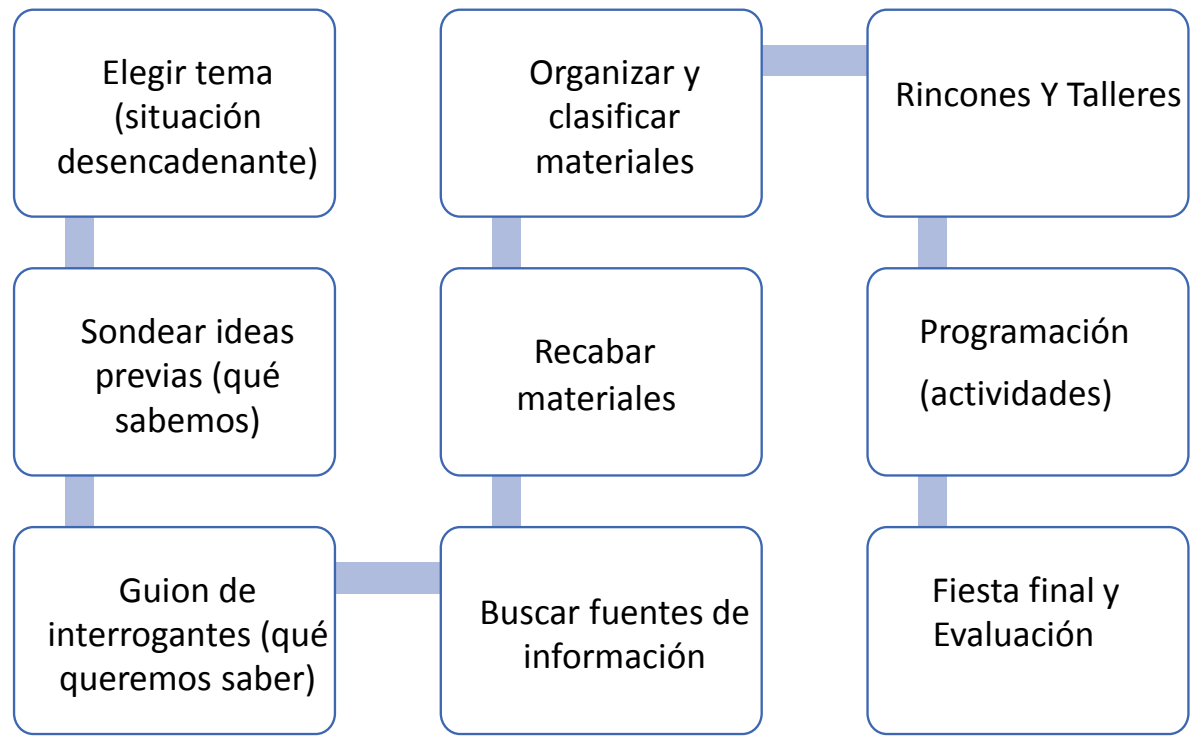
Elegir tema (situación desencadenante)

Sondear ideas previas (qué sabemos)

Guion de interrogantes (qué queremos saber)

Buscar fuentes de información

Recabar materiales

Organizar y clasificar materiales

Rincones Y Talleres

Programación (actividades)

Fiesta final y Evaluación